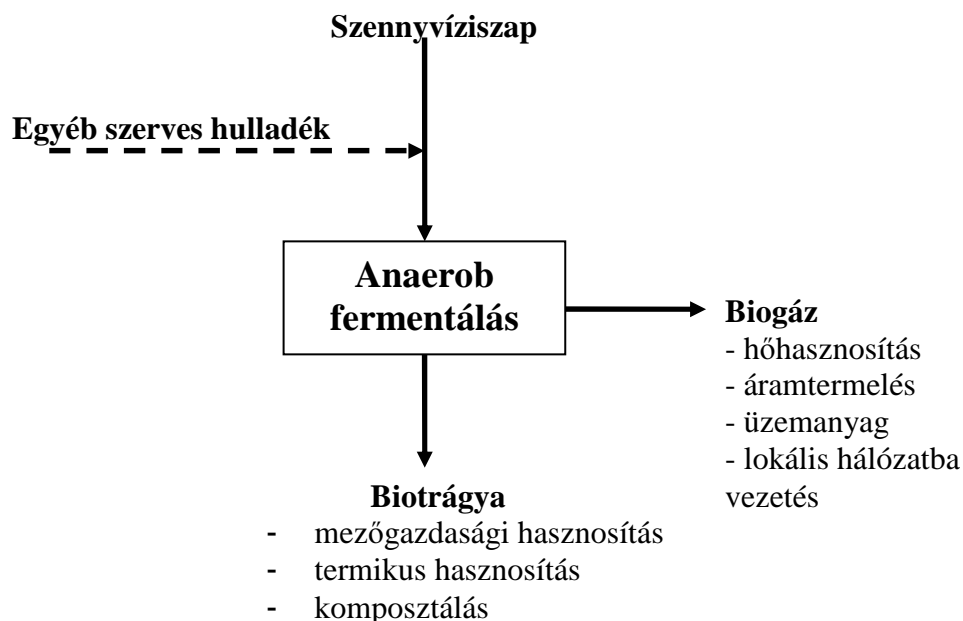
Szennyvíziszap

Egyéb szerves hulladék

Anaerob fermentálás

Biogáz
- hőhasznosítás
- áramtermelés
- üzemanyag
- lokális hálózatba vezetés

Biotrágya
- mezőgazdasági hasznosítás
- termikus hasznosítás
- komposztálás